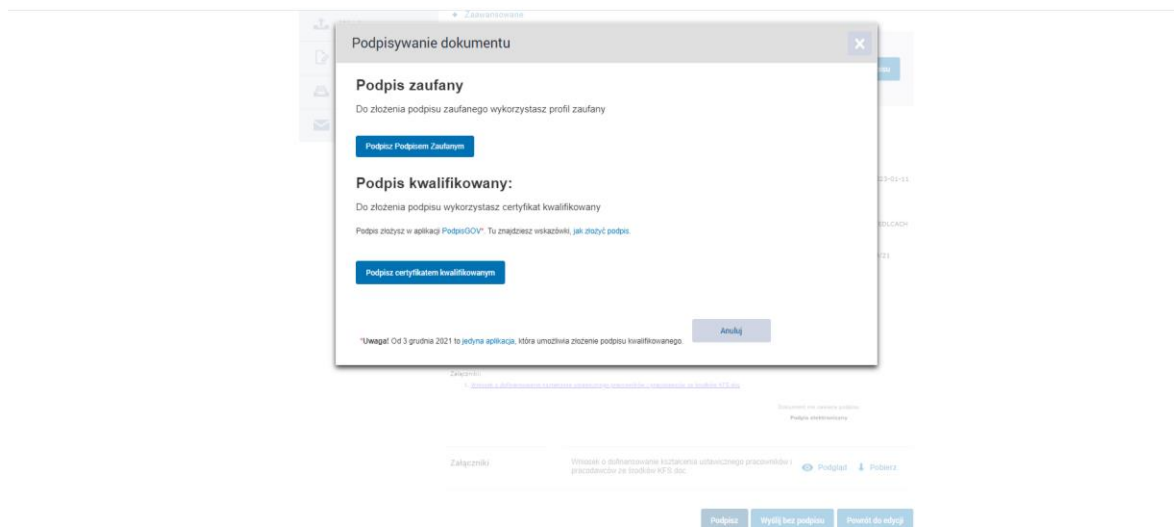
Zaawansowane

Podpisywanie dokumentu

Podpis zaufany

Do złożenia podpisu zaufanego wykorzystasz profil zaufany

Podpisz Podpisem Zaufanym

Podpis kwalifikowany:

Do złożenia podpisu wykorzystasz certyfikat kwalifikowany

Podpis złożysz w aplikacji PodpisGOV*. Tu znajdziesz wskazówki, jak złożyć podpis.

Podpisz certyfikatem kwalifikowanym

*Uwaga! Od 3 grudnia 2021 to jedyna aplikacja, która umożliwia złożenie podpisu kwalifikowanego.

Anuluj

Załączniki:

Dokument nie zawiera podpisu

Podpis elektroniczny

Załączniki

Wniosek o dofinansowanie kształcenia ustawicznego pracowników i pracodawców ze środków KFS.doc

Podgląd

Pobierz

Podpisz

Wyślij bez podpisu

Powrót do edycji